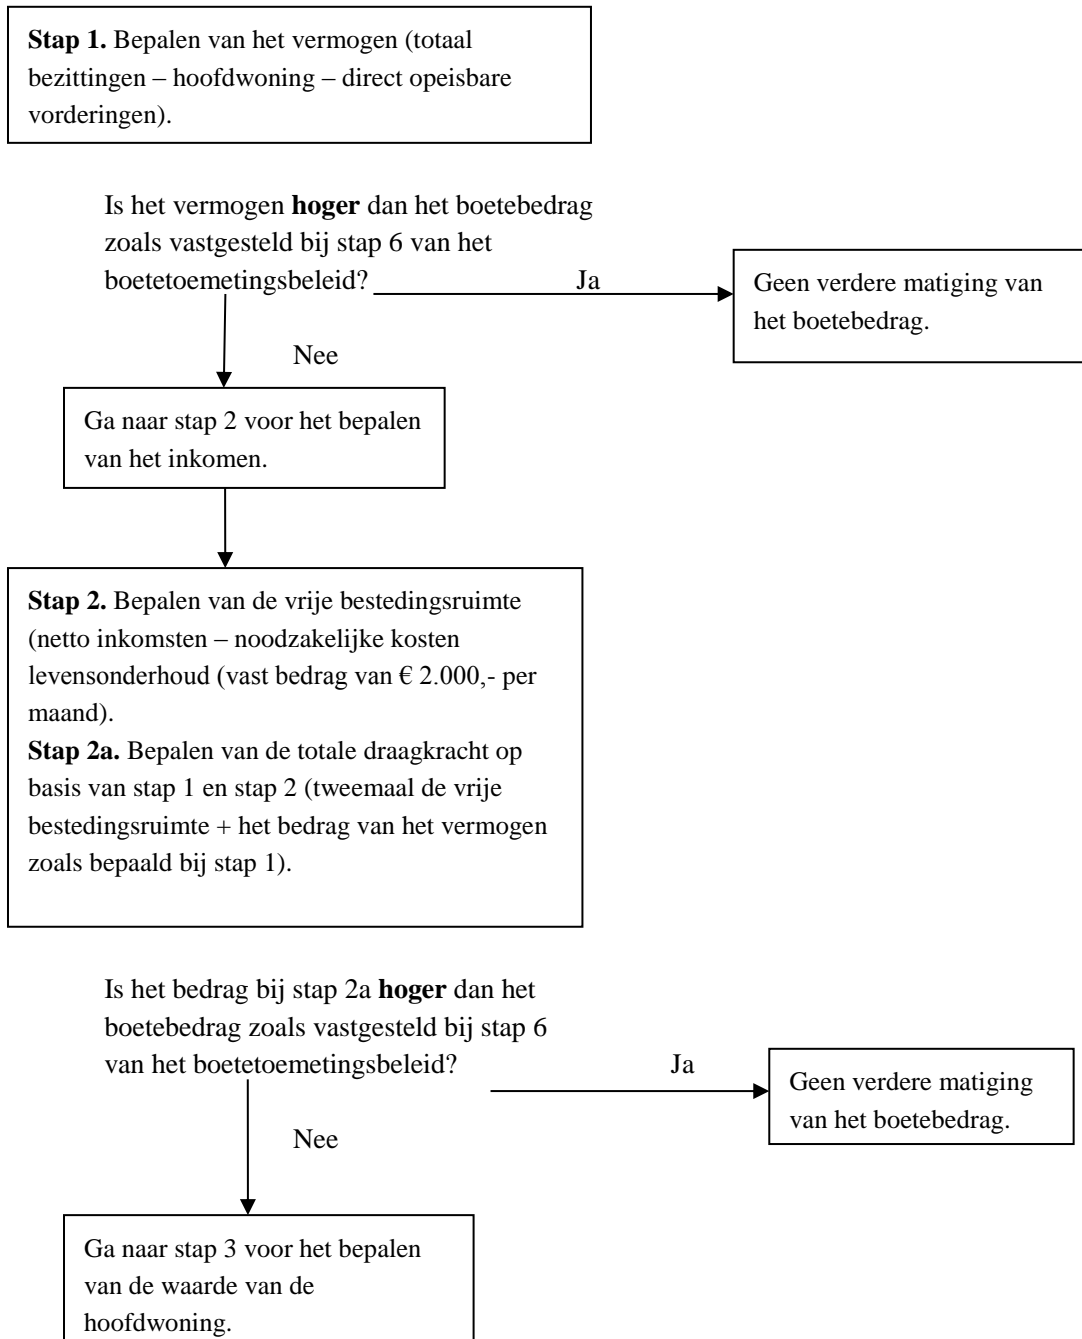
**Stap 1.** Bepalen van het vermogen (totaal bezittingen – hoofdwoning – direct opeisbare vorderingen).

Is het vermogen **hoger** dan het boetebedrag zoals vastgesteld bij stap 6 van het boetetoemetingsbeleid?

Ja

Geen verdere matiging van het boetebedrag.

Nee

Ga naar stap 2 voor het bepalen van het inkomen.

**Stap 2.** Bepalen van de vrije bestedingsruimte (netto inkomsten – noodzakelijke kosten levensonderhoud (vast bedrag van € 2.000,- per maand).
**Stap 2a.** Bepalen van de totale draagkracht op basis van stap 1 en stap 2 (tweemaal de vrije bestedingsruimte + het bedrag van het vermogen zoals bepaald bij stap 1).

Is het bedrag bij stap 2a **hoger** dan het boetebedrag zoals vastgesteld bij stap 6 van het boetetoemetingsbeleid?

Ja

Geen verdere matiging van het boetebedrag.

Nee

Ga naar stap 3 voor het bepalen van de waarde van de hoofdwoning.